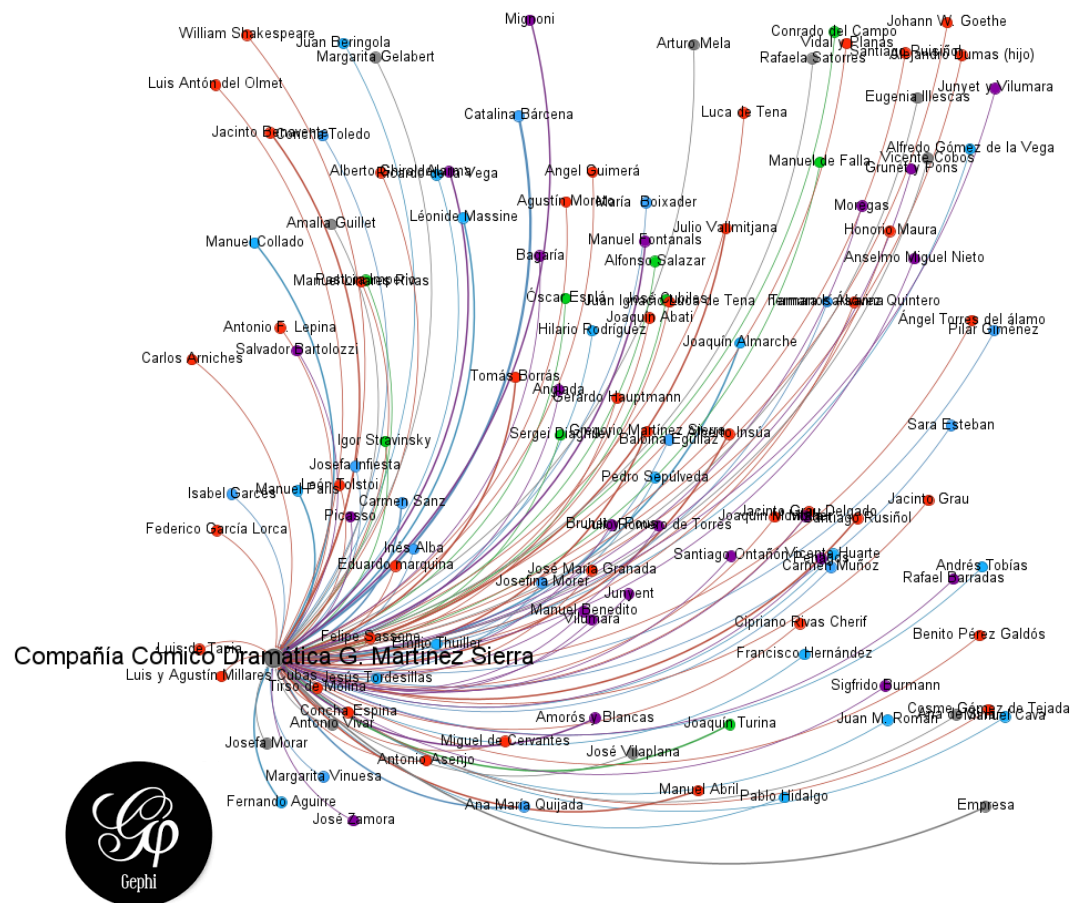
Mignoni
William Shakespeare
Juan Beringola
Margarita Gelabert
Arturo Mela
Conrado del Campo
Vidal y Planas
Johann W. Goethe
Santiago Rusiñol
Alejandro Dumas (hijo)
Rafaela Satorres
Junyet y Vilumara
Luis Antón del Olmet
Eugenia Illescas
Luca de Tena
Catalina Bárcena
Jacinto Benavente
Concha Toledo
Alfredo Gómez de la Vega
Vicente Cobos
Manuel de Falla
Gruneny Pons
Alberto Ghiraldo
Ricardo de la Vega
Angel Guimerá
Agustín Moreto
María Boixader
Léonide Massine
Moragas
Amalia Guillet
Julio Valmitjana
Honorio Maura
Manuel Collado
Manuel Fontanals
Bagaría
Alfonso Salazar
Anselmo Miguel Nieto
Manuel Linares Rivas
Óscar Esplá
José Ortiz
Juan Ignacio Luca de Tena
Serafín y Joaquín Álvarez Quintero
Joaquín Abati
Ángel Torres del álamo
Antonio F. Lepina
Hilario Rodríguez
Pilar Giménez
Salvador Bartolozzi
Joaquín Almarche
Carlos Arniches
Tomás Borrás
Andrada
Gerardo Hauptmann
Sara Esteban
Gregorio Martínez Sierra
Sergei Diaghilev
Balbina Egullaz
Alberto Insúa
Igor Stravinsky
Josefa Infiesta
Pedro Sepúlveda
León Tolstoi
Isabel Garcés
Manuel Paris
Jacinto Grau
Carmen Sanz
Jacinta Grau Delgado
Picasso
Joaquín Montero
Santiago Rusiñol
Julio Romero de Torres
Federico García Lorca
Inés Alba
Santiago Ontañón
Vicente Huarte
Carmen Muñoz
Eduardo marquina
Andrés Tobías
José María Granada
Josefina Morer
Rafael Barradas
Juanent
Manuel Benedito
Vilumara
Cipriano Rivas Cherif
Felipe Sassone
Emilio Thuillier
Benito Pérez Galdós
Luis de Tapia
Compañía Cómico Dramática G. Martínez Sierra
Francisco Hernández
Luis y Agustín Millares Cubas
Jesús Tordesillas
Tirso de Molina
Sigfrido Burmann
Concha Espina
Cosme Gómez de Tejada
Antonio Vivar
Amorós y Blancas
Joaquín Turina
Juan M. Román
Manuel Cava
Josefa Morar
Miguel de Cervantes
José Vilaplana
Antonio Asenjo
Margarita Vinuesa
Manuel Abril
Pablo Hidalgo
Fernando Aguirre
Ana María Quijada
Empresa
José Zamora
Gephi